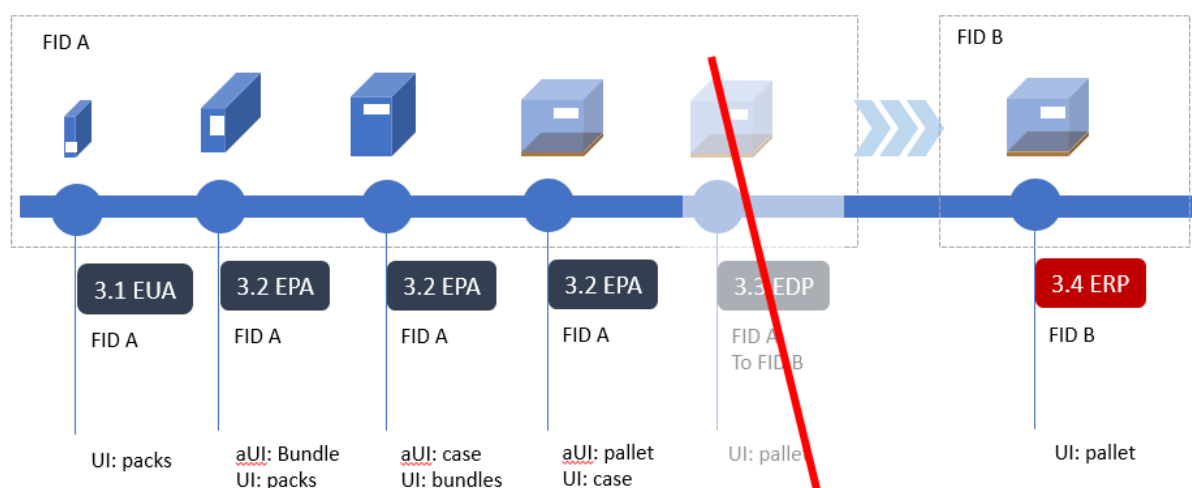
FID A

FID B

3.1 EUA
FID A
UI: packs

3.2 EPA
FID A
aUI: Bundle
UI: packs

3.2 EPA
FID A
aUI: case
UI: bundles

3.2 EPA
FID A
aUI: pallet
UI: case

3.3 EDP
FID A
To FID B
UI: palle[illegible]

3.4 ERP
FID B
UI: pallet